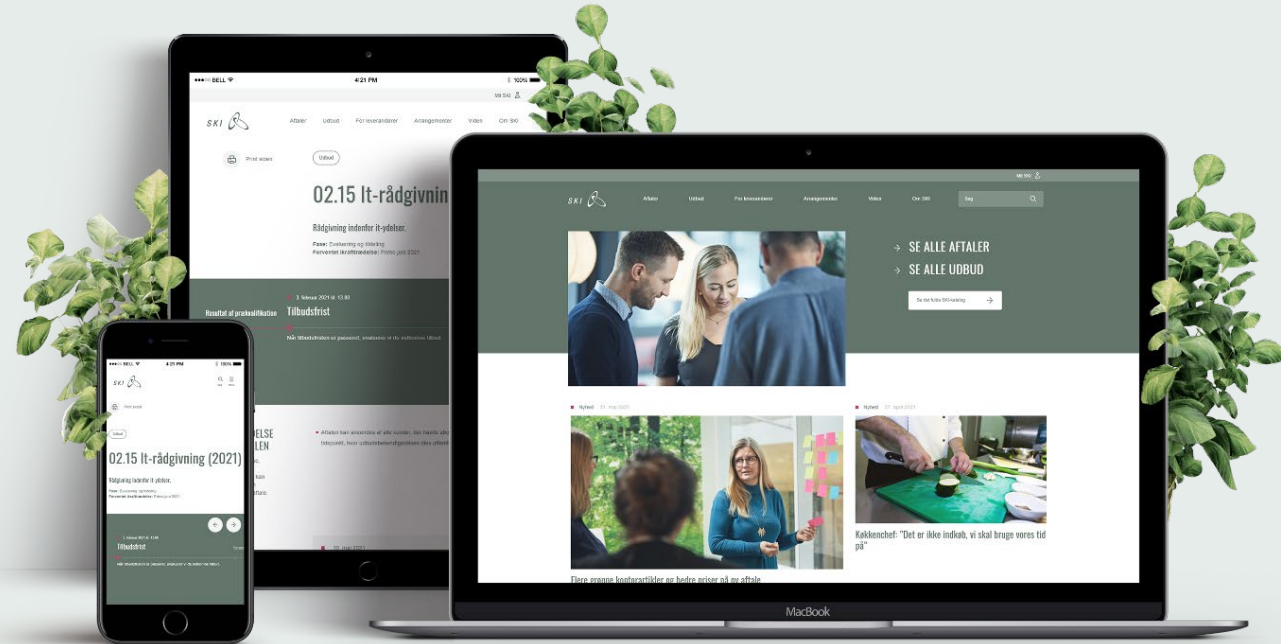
BELL 4:21 PM 100%

Mit SKI

SKI

Aftaler Udbud For leverandører Arrangementer Viden Om SKI

Print siden

Udbud

02.15 It-rådgivnin

Rådgivning indenfor it-ydelser.

Fase: Evaluering og tildeling
Forventet ikrafttrædelse: Primo juni 2021

Resultat af prækvalifikation

3. februar 2021 kl. 13.00

Tilbudsfrist

Når tilbudsfristen er passeret, evalueres af de indkomne tilbud.

Aftalen kan anvendes af alle kunder, der har tilsluttet sig tidspunkt, hvor udbudsbekendtgørelsen blev offentliggjort

DELSE
LEN

BELL 4:21 PM 100%

SKI

Print siden

Udbud

02.15 It-rådgivning (2021)

Rådgivning indenfor it-ydelser.

Fase: Evaluering og tildeling
Forventet ikrafttrædelse: Primo juni 2021

3. februar 2021 kl. 13.00

Tilbudsfrist

Når tilbudsfristen er passeret, evalueres af de indkomne tilbud.

Mit SKI

SKI

Aftaler Udbud For leverandører Arrangementer Viden Om SKI

Søg

SE ALLE AFTALER

SE ALLE UDBUD

Se det fulde SKI-katalog

Nyhed 11. maj 2020

Nyhed 27. april 2021

Køkkenchef: "Det er ikke indkøb, vi skal bruge vores tid på"

Flere grønne kontorartikler og bedre priser på ny aftale

MacBook